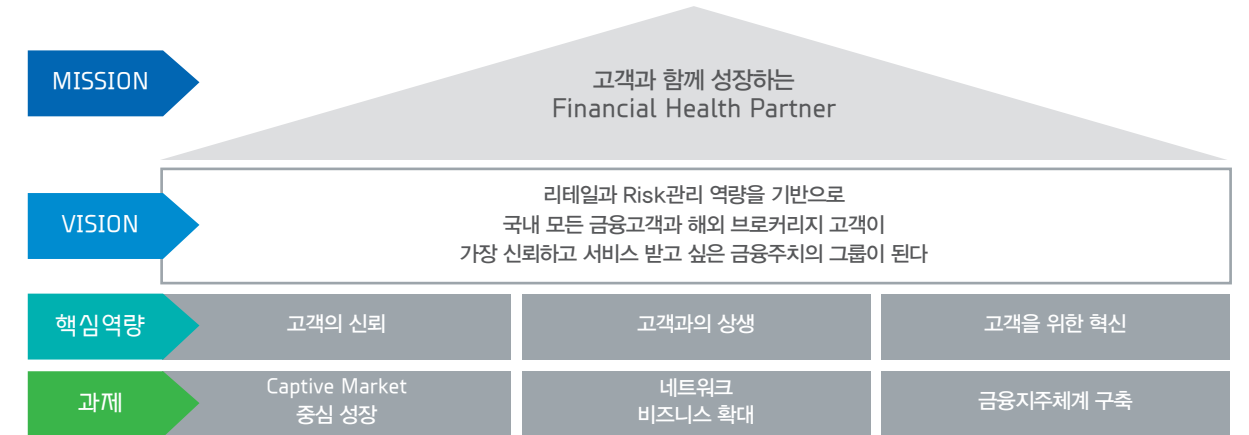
MISSION

고객과 함께 성장하는
Financial Health Partner

VISION

리테일과 Risk관리 역량을 기반으로
국내 모든 금융고객과 해외 브로커리지 고객이
가장 신뢰하고 서비스 받고 싶은 금융주치의 그룹이 된다

핵심역량

고객의 신뢰

고객과의 상생

고객을 위한 혁신

과제

Captive Market
중심 성장

네트워크
비즈니스 확대

금융지주체계 구축